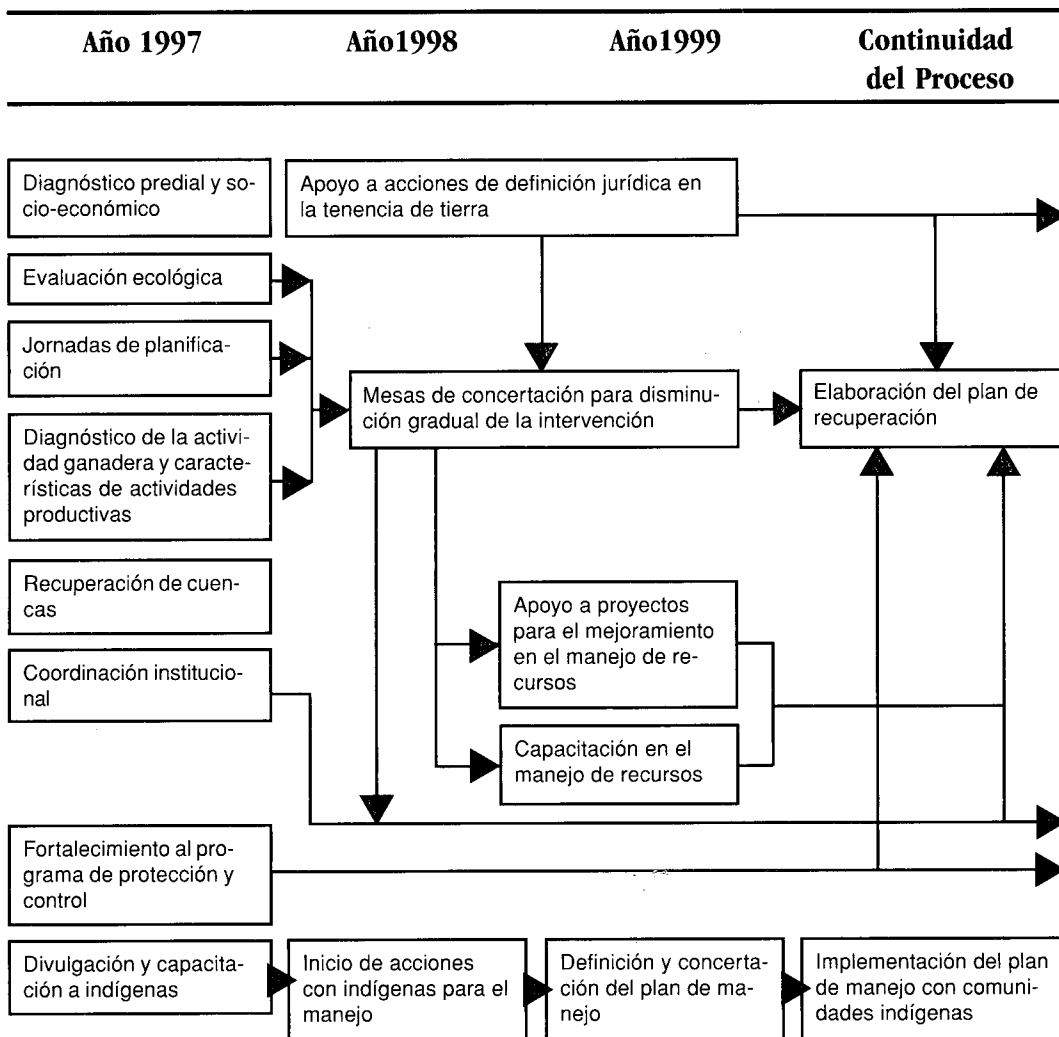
Año 1997

Año1998

Año1999

Continuidad del Proceso

Diagnóstico predial y socio-económico

Apoyo a acciones de definición jurídica en la tenencia de tierra

Evaluación ecológica

Jornadas de planificación

Mesas de concertación para disminución gradual de la intervención

Elaboración del plan de recuperación

Diagnóstico de la actividad ganadera y características de actividades productivas

Recuperación de cuencas

Apoyo a proyectos para el mejoramiento en el manejo de recursos

Coordinación institucional

Capacitación en el manejo de recursos

Fortalecimiento al programa de protección y control

Divulgación y capacitación a indígenas

Inicio de acciones con indígenas para el manejo

Definición y concertación del plan de manejo

Implementación del plan de manejo con comunidades indígenas